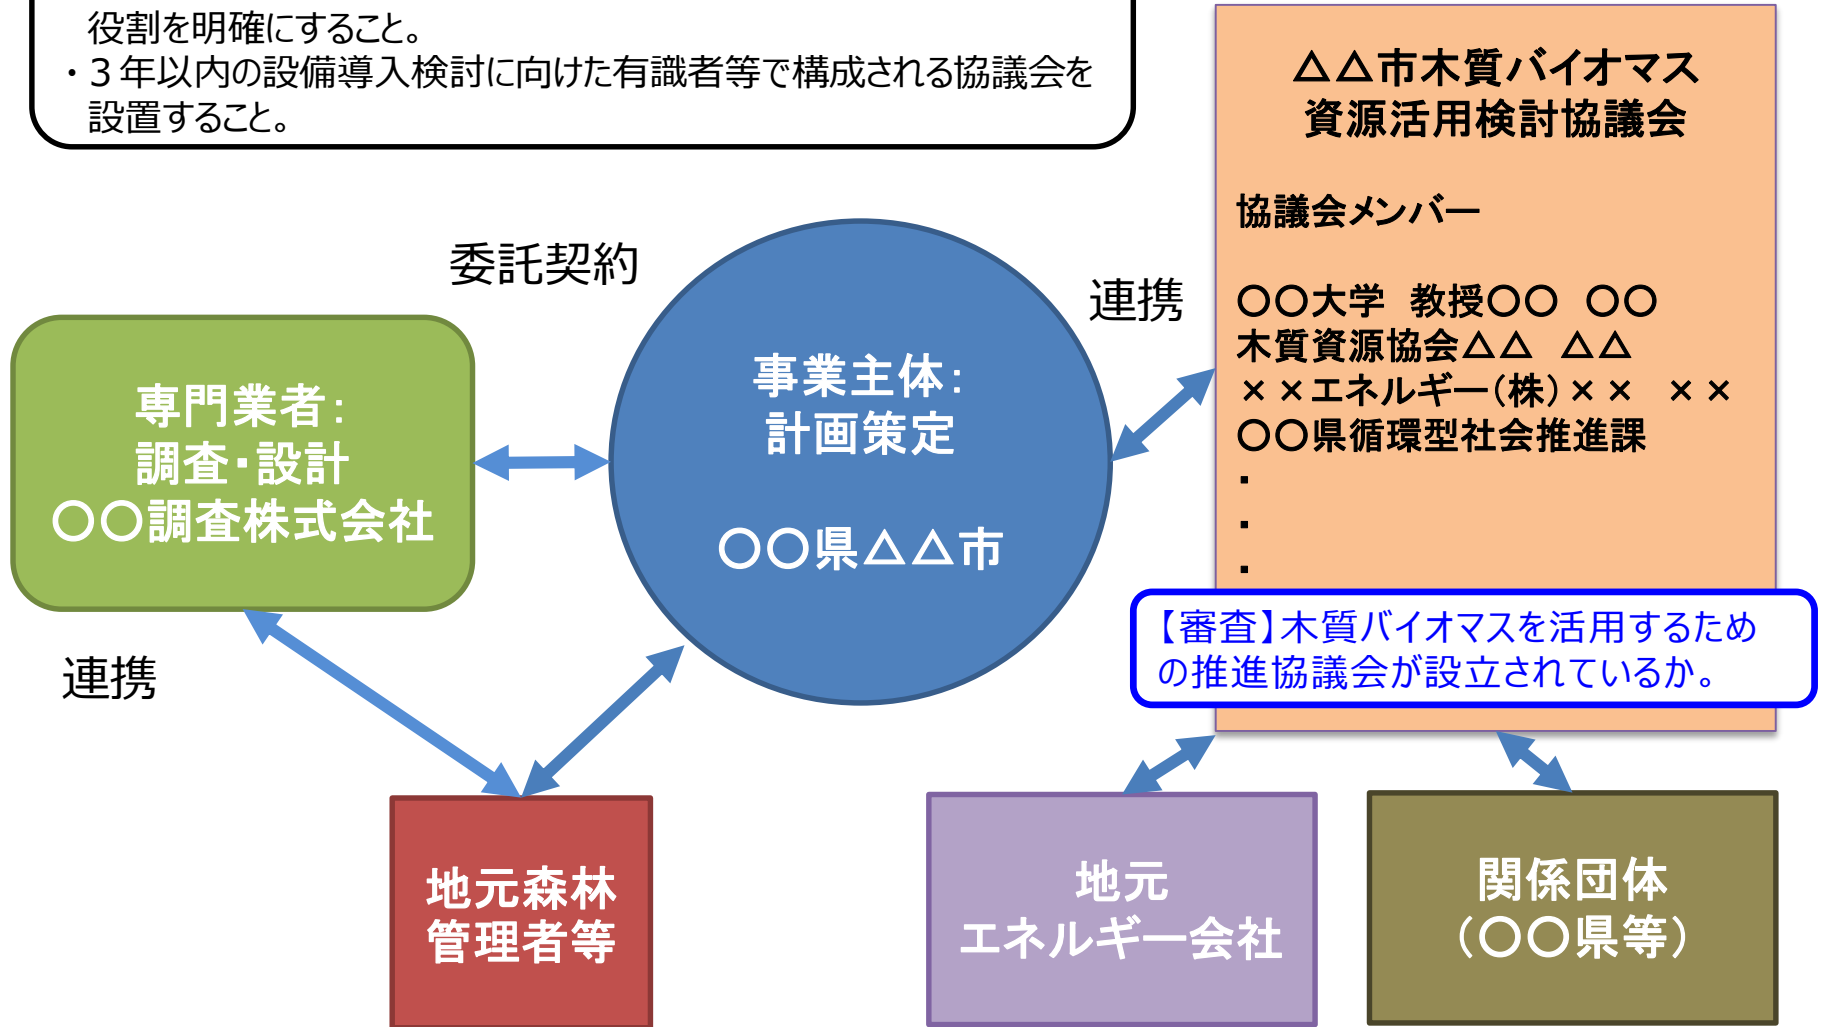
役割を明確にすること。
・３年以内の設備導入検討に向けた有識者等で構成される協議会を設置すること。

△△市木質バイオマス資源活用検討協議会

協議会メンバー

〇〇大学　教授〇〇　〇〇
木質資源協会△△　△△
××エネルギー（株）××　××
〇〇県循環型社会推進課
・
・
・

委託契約

連携

専門業者：
調査・設計
〇〇調査株式会社

事業主体：
計画策定

〇〇県△△市

【審査】木質バイオマスを活用するための推進協議会が設立されているか。

連携

地元森林管理者等

地元
エネルギー会社

関係団体
（〇〇県等）